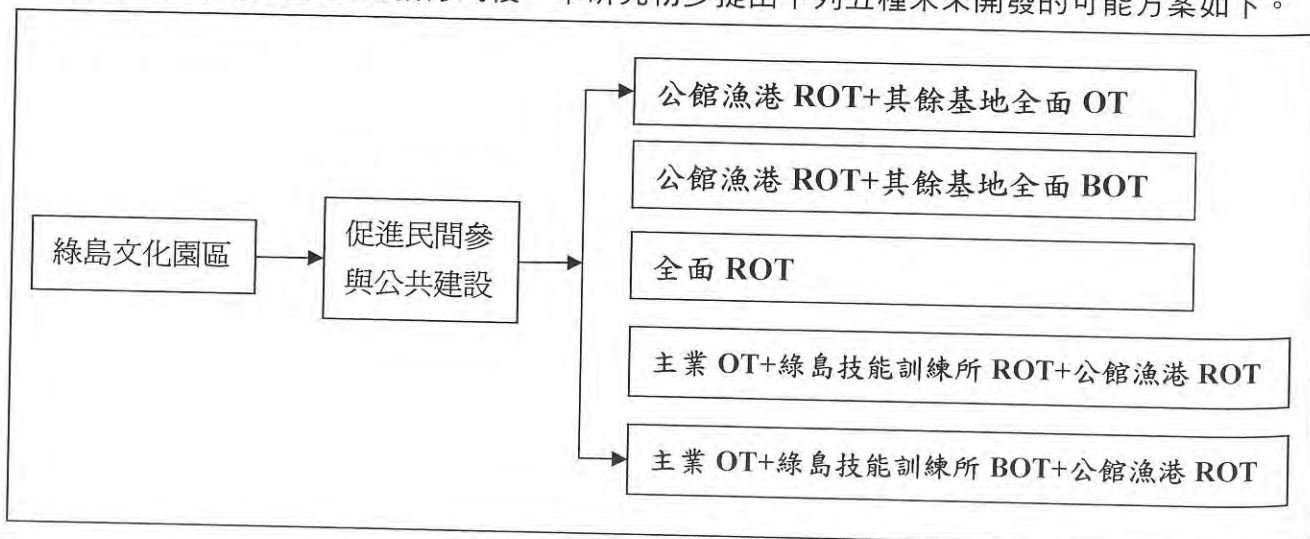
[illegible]本研究初步提出下列五種未來開發的可能方案如下。

綠島文化園區

促進民間參與公共建設

公館漁港 ROT+其餘基地全面 OT

公館漁港 ROT+其餘基地全面 BOT

全面 ROT

主業 OT+綠島技能訓練所 ROT+公館漁港 ROT

主業 OT+綠島技能訓練所 BOT+公館漁港 ROT